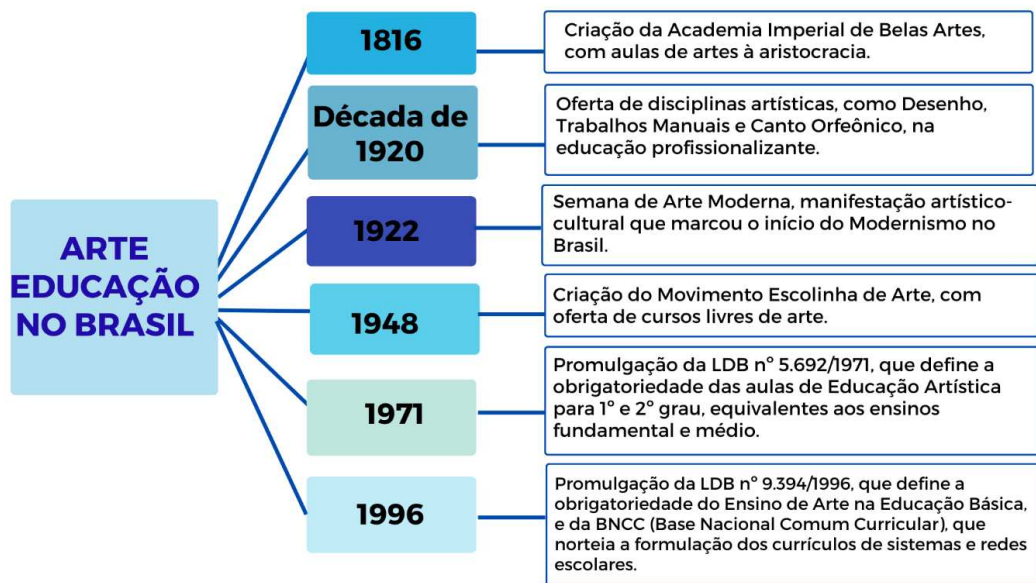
ARTE EDUCAÇÃO NO BRASIL

1816

Criação da Academia Imperial de Belas Artes, com aulas de artes à aristocracia.

Década de 1920

Oferta de disciplinas artísticas, como Desenho, Trabalhos Manuais e Canto Orfeônico, na educação profissionalizante.

1922

Semana de Arte Moderna, manifestação artístico-cultural que marcou o início do Modernismo no Brasil.

1948

Criação do Movimento Escolinha de Arte, com oferta de cursos livres de arte.

1971

Promulgação da LDB n° 5.692/1971, que define a obrigatoriedade das aulas de Educação Artística para 1° e 2° grau, equivalentes aos ensinos fundamental e médio.

1996

Promulgação da LDB n° 9.394/1996, que define a obrigatoriedade do Ensino de Arte na Educação Básica, e da BNCC (Base Nacional Comum Curricular), que norteia a formulação dos currículos de sistemas e redes escolares.